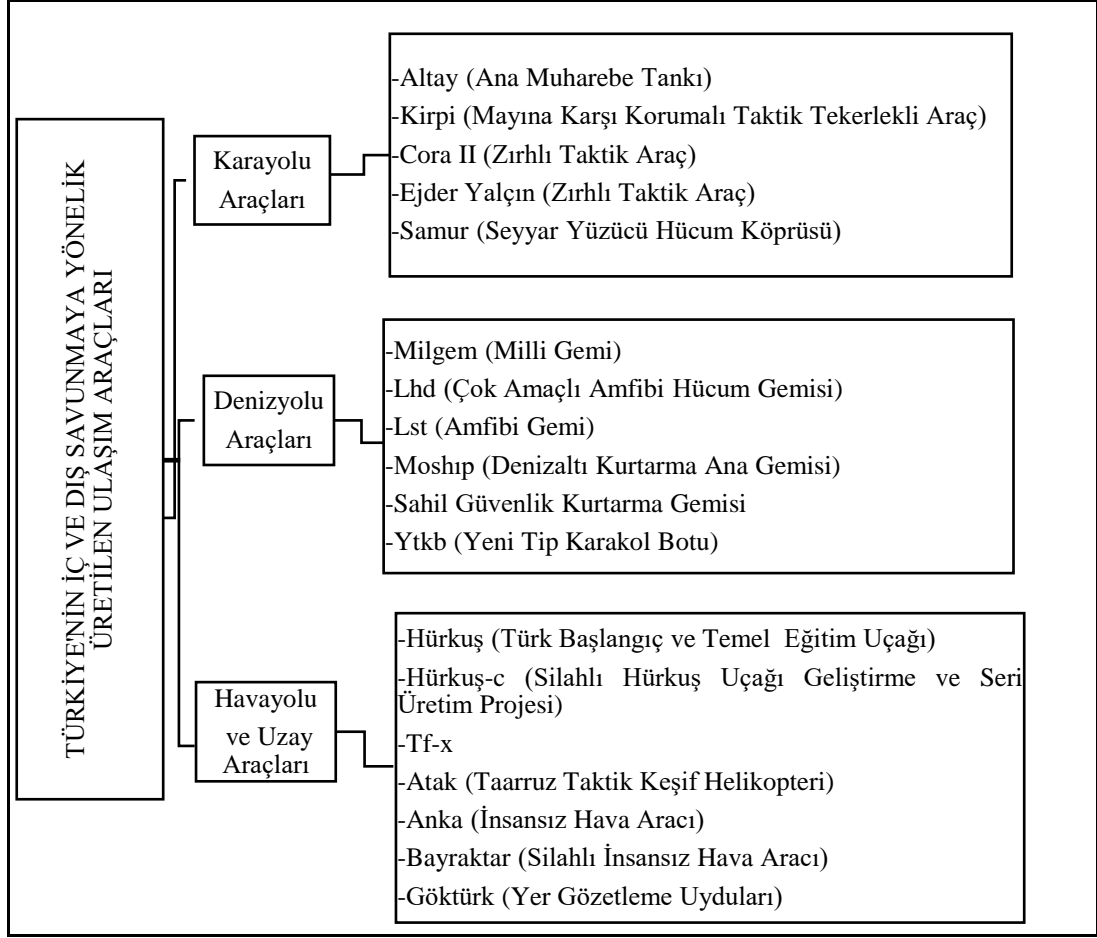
TÜRKİYE'NİN İÇ VE DIŞ SAVUNMAYA YÖNELİK ÜRETİLEN ULAŞIM ARAÇLARI

Karayolu Araçları

-Altay (Ana Muharebe Tankı)
-Kirpi (Mayına Karşı Korumalı Taktik Tekerlekli Araç)
-Cora II (Zırhlı Taktik Araç)
-Ejder Yalçın (Zırhlı Taktik Araç)
-Samur (Seyyar Yüzücü Hücum Köprüsü)

Denizyolu Araçları

-Milgem (Milli Gemi)
-Lhd (Çok Amaçlı Amfibi Hücum Gemisi)
-Lst (Amfibi Gemi)
-Moshıp (Denizaltı Kurtarma Ana Gemisi)
-Sahil Güvenlik Kurtarma Gemisi
-Ytkb (Yeni Tip Karakol Botu)

Havayolu ve Uzay Araçları

-Hürkuş (Türk Başlangıç ve Temel Eğitim Uçağı)
-Hürkuş-c (Silahlı Hürkuş Uçağı Geliştirme ve Seri Üretim Projesi)
-Tf-x
-Atak (Taarruz Taktik Keşif Helikopteri)
-Anka (İnsansız Hava Aracı)
-Bayraktar (Silahlı İnsansız Hava Aracı)
-Göktürk (Yer Gözetleme Uyduları)